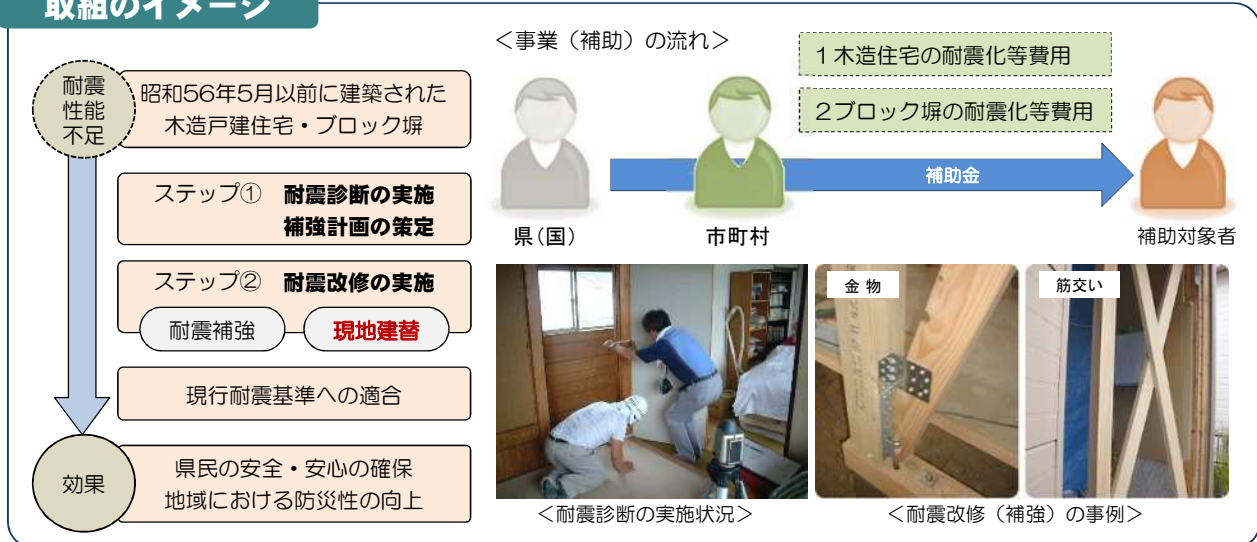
取組のイメージ

耐震性能不足

昭和56年5月以前に建築された木造戸建住宅・ブロック塀

ステップ① 耐震診断の実施 補強計画の策定

ステップ② 耐震改修の実施

耐震補強

現地建替

現行耐震基準への適合

効果

県民の安全・安心の確保
地域における防災性の向上

＜事業（補助）の流れ＞

１木造住宅の耐震化等費用

２ブロック塀の耐震化等費用

補助金

県（国）

市町村

補助対象者

金 物

筋交い

＜耐震診断の実施状況＞

＜耐震改修（補強）の事例＞